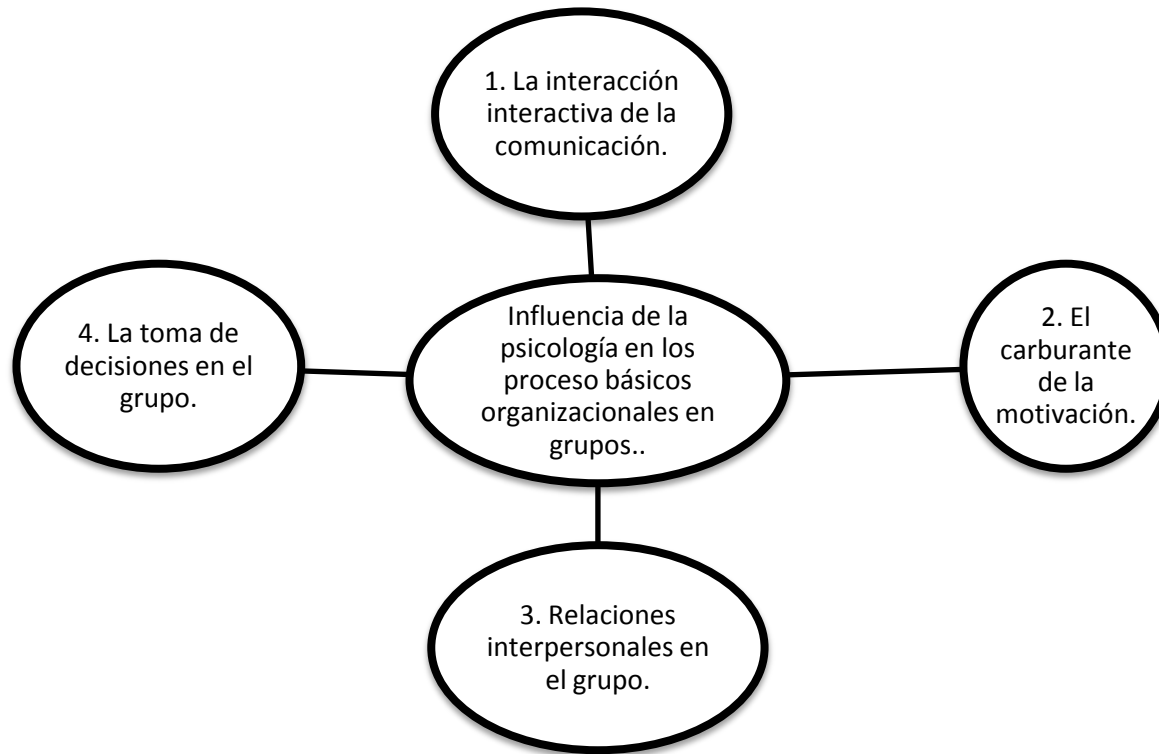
1. La interacción interactiva de la comunicación.

4. La toma de decisiones en el grupo.

Influencia de la psicología en los proceso básicos organizacionales en grupos..

2. El carburante de la motivación.

3. Relaciones interpersonales en el grupo.